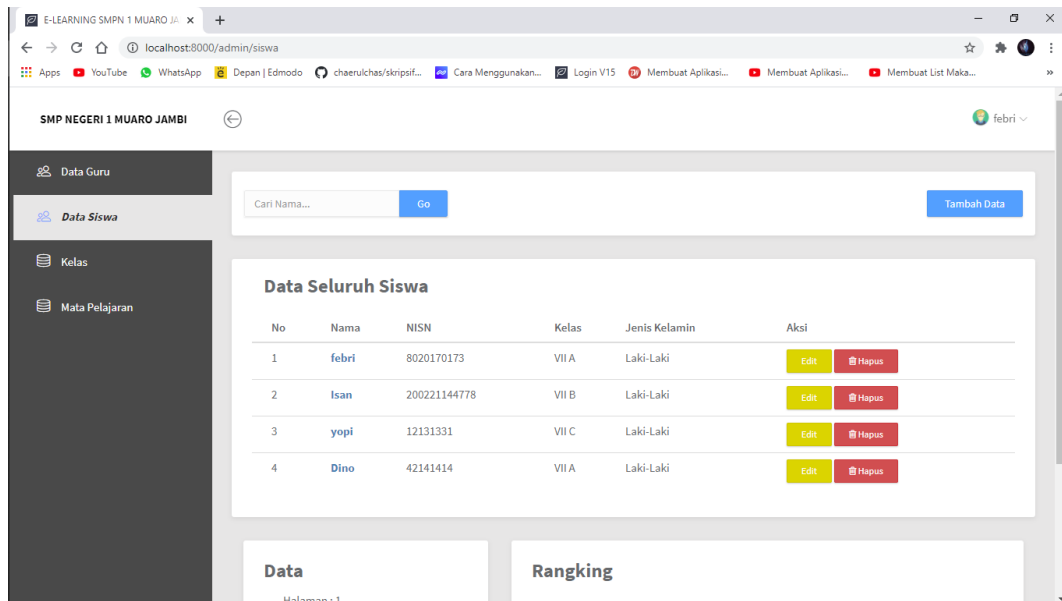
E-LEARNING SMPN 1 MUARO JA ×
localhost:8000/admin/siswa
Apps YouTube WhatsApp Depan | Edmodo chaerulchas/skripsif... Cara Menggunakan... Login V15 Membuat Aplikasi... Membuat Aplikasi... Membuat List Maka...

SMP NEGERI 1 MUARO JAMBI
febri

Data Guru
Data Siswa
Kelas
Mata Pelajaran

Cari Nama... Go
Tambah Data

Data Seluruh Siswa

| No | Nama | NISN | Kelas | Jenis Kelamin | Aksi |
|---|---|---|---|---|---|
| 1 | febri | 8020170173 | VII A | Laki-Laki | Edit Hapus |
| 2 | Isan | 200221144778 | VII B | Laki-Laki | Edit Hapus |
| 3 | yopi | 12131331 | VII C | Laki-Laki | Edit Hapus |
| 4 | Dino | 42141414 | VII A | Laki-Laki | Edit Hapus |

Data
Halaman : 1

Rangking